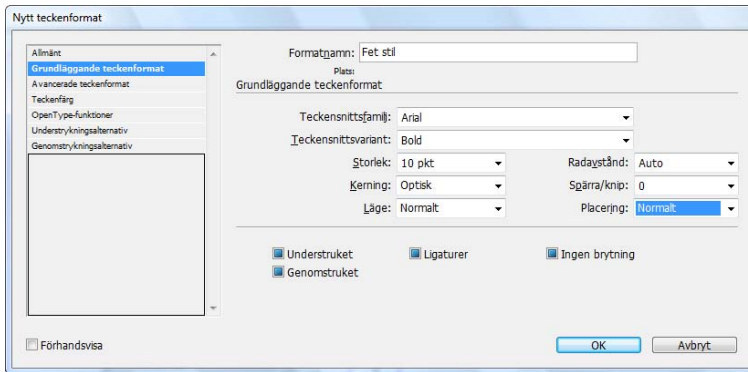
Nytt teckenformat

Allmänt
Grundläggande teckenformat
Avancerade teckenformat
Teckenfärg
OpenType-funktioner
Understrykningsalternativ
Genomstrykningsalternativ

Formatnamn: Fet stil
Plats:
Grundläggande teckenformat

Teckensnittsfamilj: Arial
Teckensnittsvariant: Bold
Storlek: 10 pkt
Radavstånd: Auto
Kerning: Optisk
Spärra/knip: 0
Läge: Normalt
Placering: Normalt

Understruket
Ligaturer
Ingen brytning
Genomstruket

Förhandsvisa
OK
Avbryt